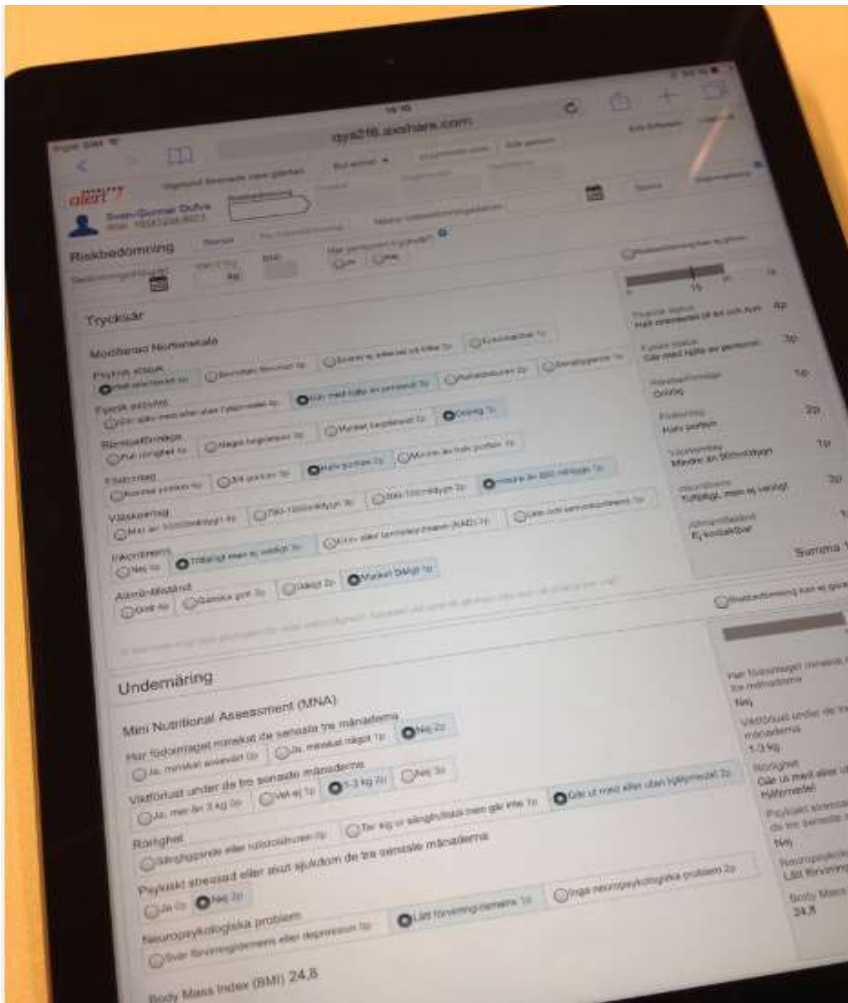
qya2f6.axshare.com

alert

Sven-Gunnar Dufva

Riskbedömning

Trycksår

Modifierad Nortonskala

Psykisk status

Fysisk aktivitet

Går med hjälp av personal 3p

Rörelseförmåga

Födointag

Vätskeintag

Inkontinens

Nej 4p

Tillfälligt, men ej varaktigt 3p

Allmäntillstånd

Gott 4p

Ganska gott 3p

Dåligt 2p

Mycket Dåligt 1p

Psykisk status
Helt orienterad till tid och rum 4p

Fysisk status
Går med hjälp av personal 3p

Rörelseförmåga
Orörlig 1p

Födointag
Halv portion 2p

Vätskeintag
Mindre än 500ml/dygn 1p

Inkontinens
Tillfälligt, men ej varaktigt 3p

Allmäntillstånd
Ej kontaktbar

Summa 1

Undernäring

Mini Nutritional Assessment (MNA)

Har födointaget minskat de senaste tre månaderna

Ja, minskat avsevärt 0p

Ja, minskat något 1p

Nej 2p

Viktförlust under de tre senaste månaderna

Ja, mer än 3 kg 0p

Vet ej 1p

1-3 kg 2p

Nej 3p

Rörlighet

Sängliggande eller rullstolsburen 0p

Tar sig ur säng/stol men går inte 1p

Går ut med eller utan hjälpmedel 2p

Psykiskt stressad eller akut sjukdom de tre senaste månaderna

Ja 0p

Nej 2p

Neuropsykologiska problem

Svår förvirring/demens eller depression 0p

Lätt förvirring/demens 1p

Inga neuropsykologiska problem 2p

Body Mass Index (BMI) 24.8

Har födointaget minskat
tre månaderna
Nej

Viktförlust under de tre
månaderna
1-3 kg

Rörlighet
Går ut med eller u
hjälpmedel

Psykiskt stressad
de tre senaste m
Nej

Neuropsykolo
Lätt förvirring

Body Mass
24.8